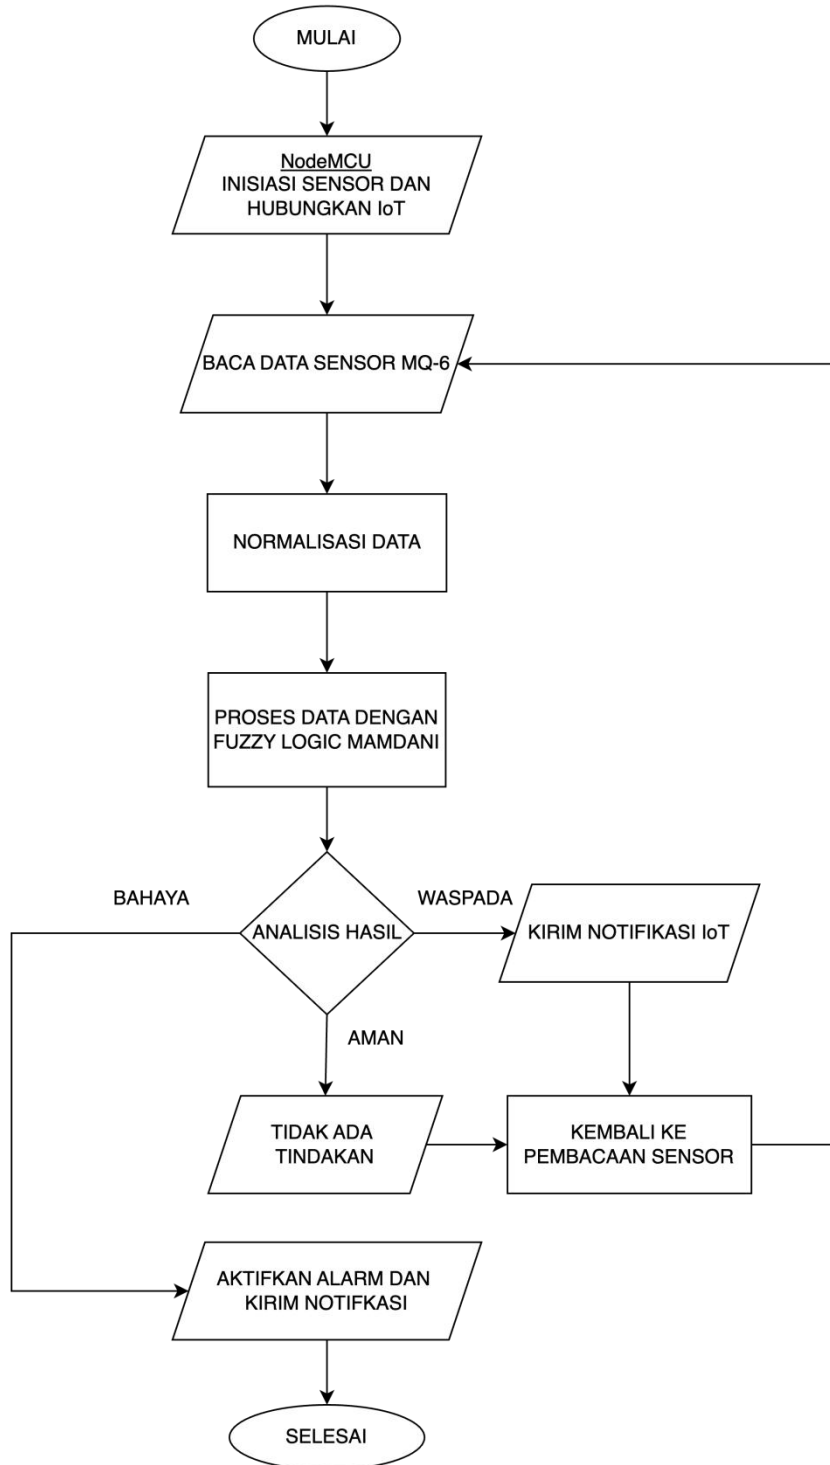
MULAI

NodeMCU
INISIASI SENSOR DAN HUBUNGKAN IoT

BACA DATA SENSOR MQ-6

NORMALISASI DATA

PROSES DATA DENGAN FUZZY LOGIC MAMDANI

BAHAYA

ANALISIS HASIL

WASPADA

KIRIM NOTIFIKASI IoT

AMAN

TIDAK ADA TINDAKAN

KEMBALI KE PEMBACAAN SENSOR

AKTIFKAN ALARM DAN KIRIM NOTIFKASI

SELESAI